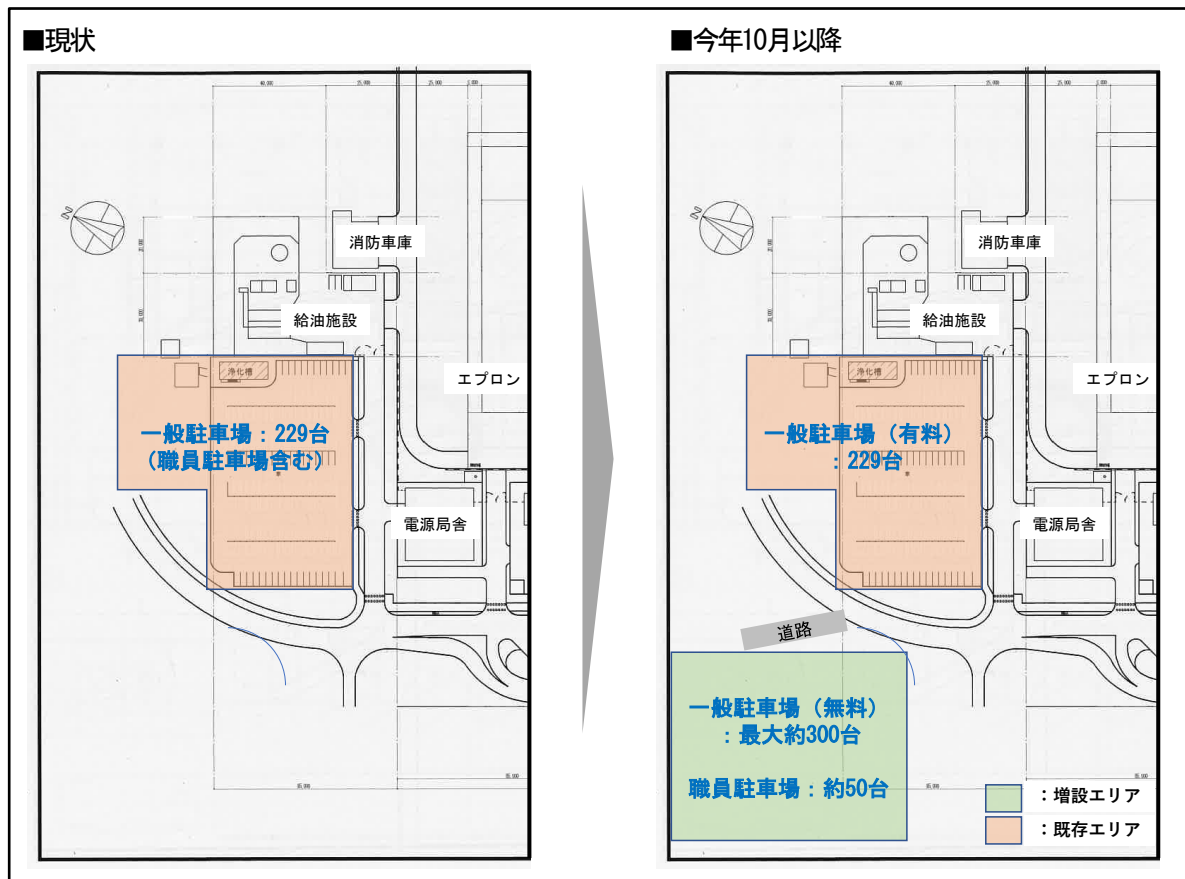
■現状

消防車庫

給油施設

浄化槽

エプロン

一般駐車場：229台
（職員駐車場含む）

電源局舎

■今年10月以降

消防車庫

給油施設

浄化槽

エプロン

一般駐車場（有料）
：229台

電源局舎

道路

一般駐車場（無料）
：最大約300台

職員駐車場：約50台

：増設エリア

：既存エリア